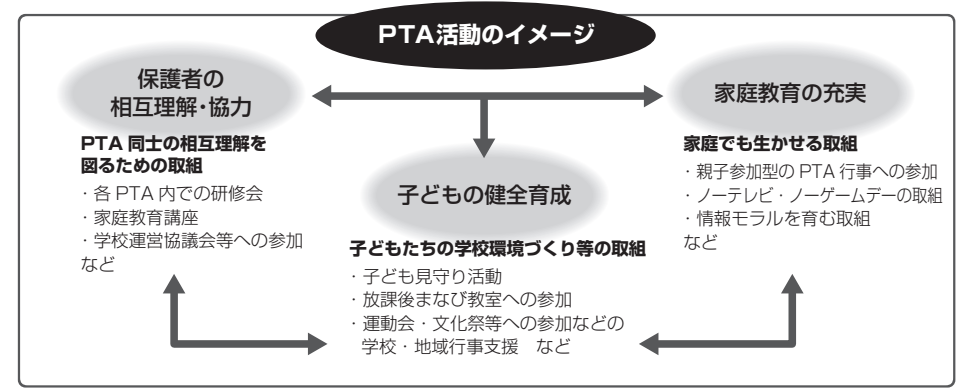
PTA活動のイメージ

保護者の
相互理解・協力

PTA 同士の相互理解を図るための取組
・各 PTA 内での研修会
・家庭教育講座
・学校運営協議会等への参加
など

子どもの健全育成

子どもたちの学校環境づくり等の取組
・子ども見守り活動
・放課後まなび教室への参加
・運動会・文化祭等への参加などの学校・地域行事支援　など

家庭教育の充実

家庭でも生かせる取組
・親子参加型の PTA 行事への参加
・ノーテレビ・ノーゲームデーの取組
・情報モラルを育む取組
など